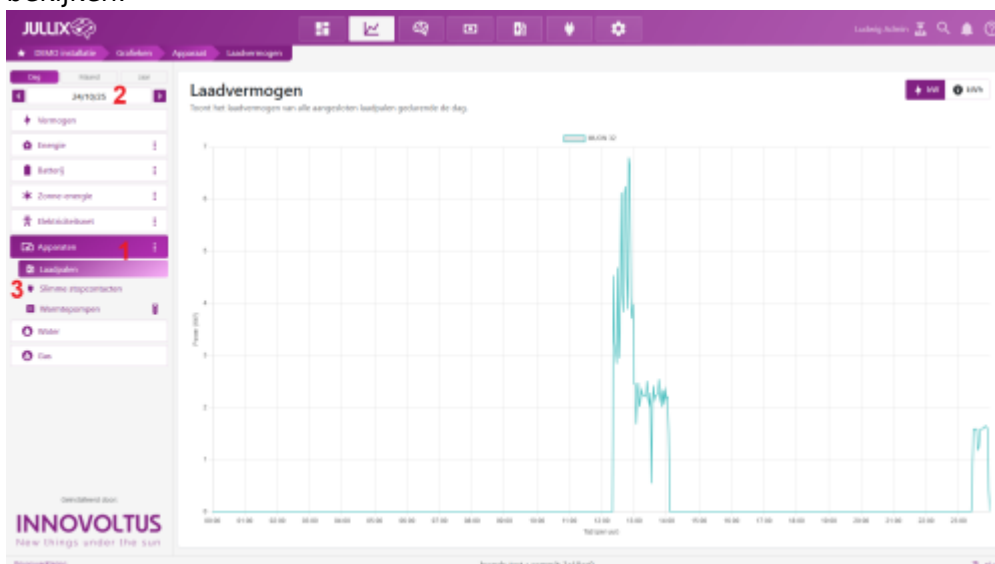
bekijken.

JULLIX

Ludwig Admin

DEMO installatie Grafieken Apparaat Laadvermogen

Dag Maand Jaar

24/10/25 2

Vermogen

Energie

Batterij

Zonne-energie

Elektriciteitsnet

Apparaten 1

Laadpalen

3 Slimme stopcontacten

Warmtepompen

Water

Gas

Ontwikkeld door

INNOVOLTUS

New things under the sun

Laadvermogen

Toont het laadvermogen van alle aangesloten laadpalen gedurende de dag.

kW kWh

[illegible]

7
6
5
4
3
2
1
0

Power (kW)

00:00 01:00 02:00 03:00 04:00 05:00 06:00 07:00 08:00 09:00 10:00 11:00 12:00 13:00 14:00 15:00 16:00 17:00 18:00 19:00 20:00 21:00 22:00 23:00

Tijd (uur)

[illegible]